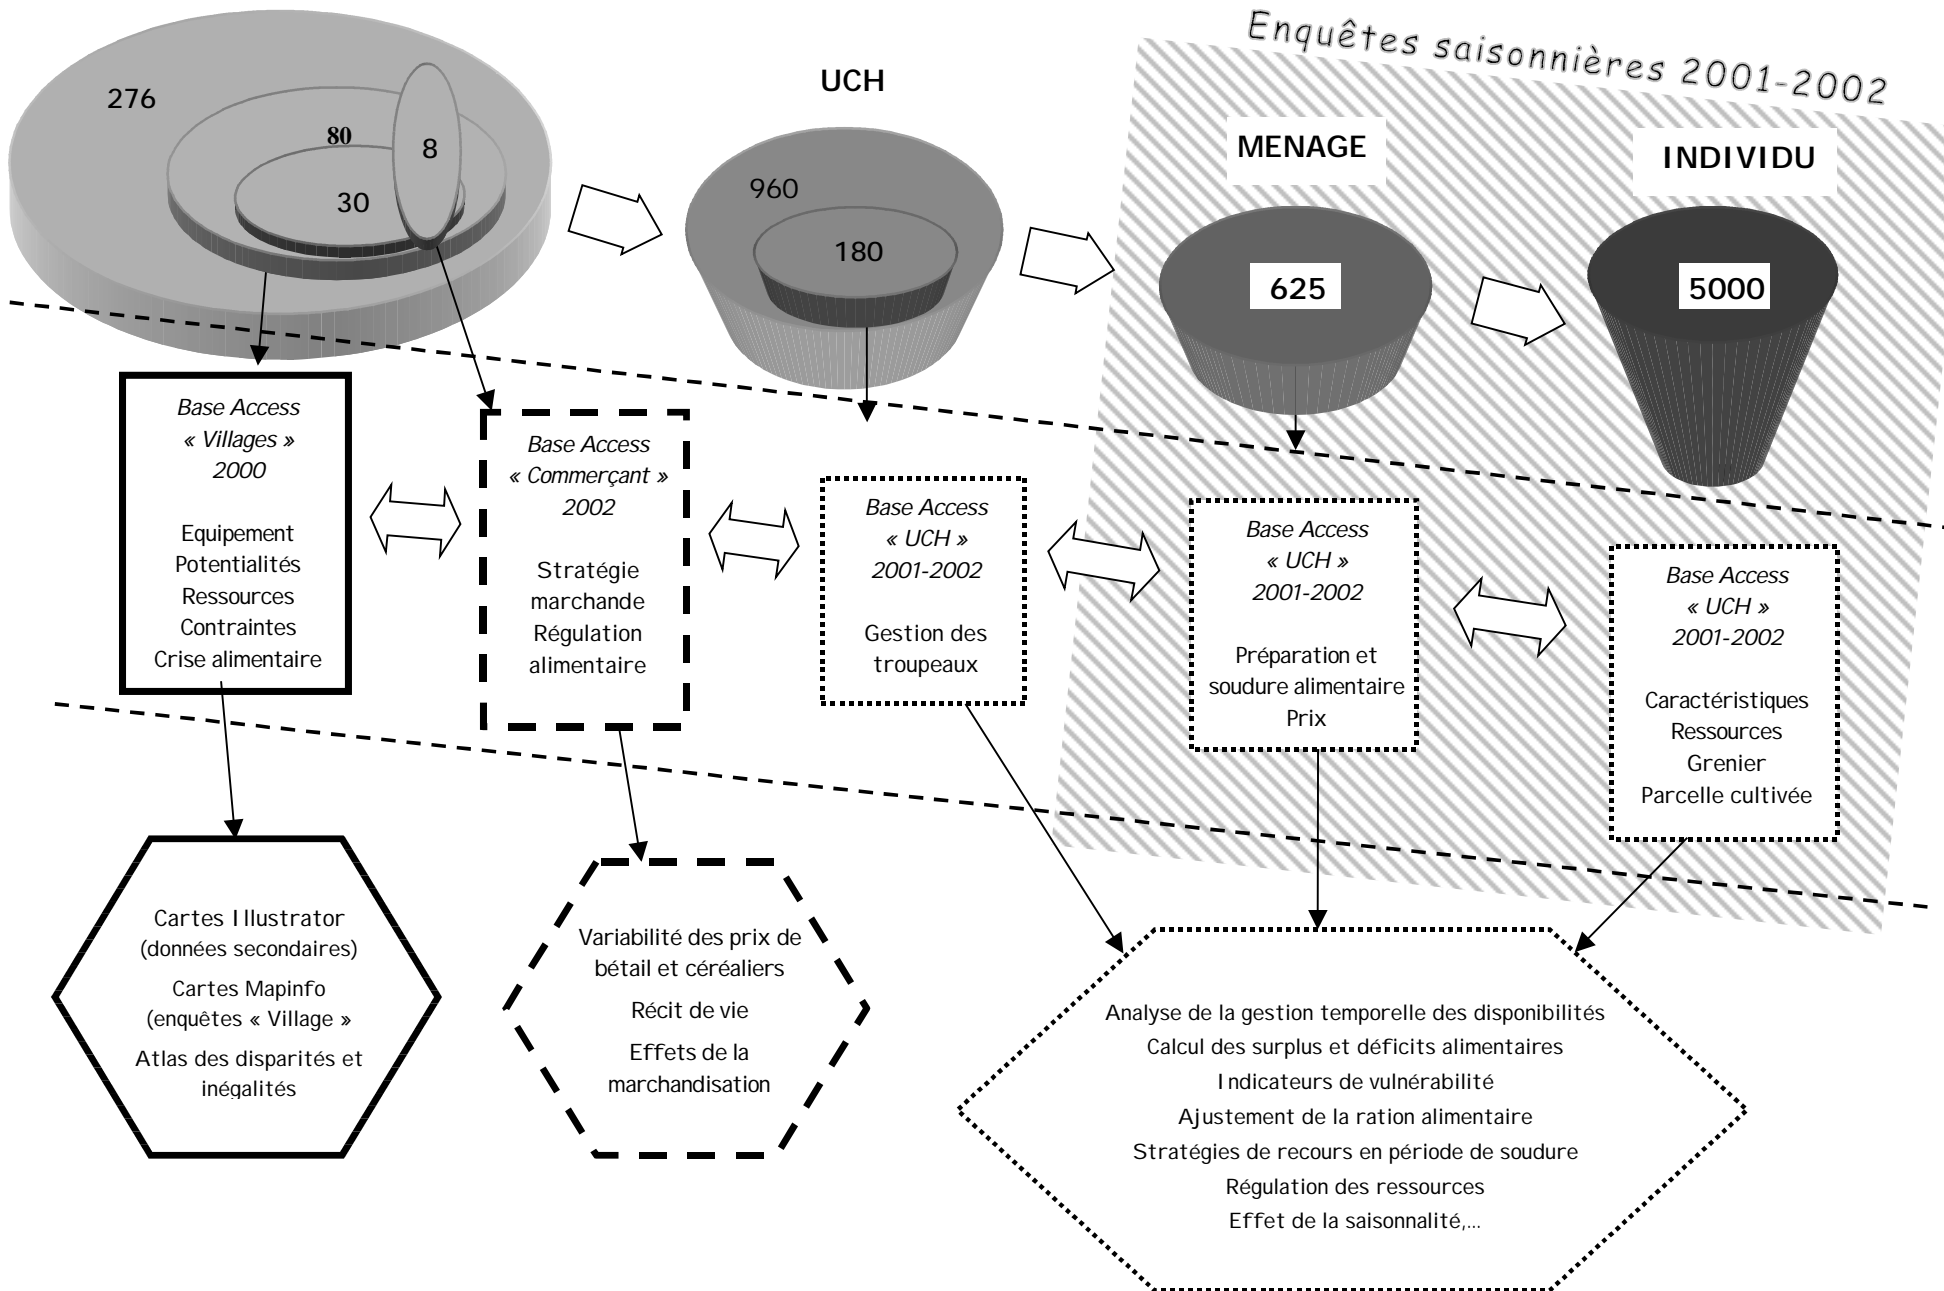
Enquêtes saisonnières 2001-2002

276

80

8

30

UCH

960

180

MENAGE

625

INDIVIDU

5000

Base Access « Villages » 2000

Equipement
Potentialités
Ressources
Contraintes
Crise alimentaire

Base Access « Commerçant » 2002

Stratégie marchande
Régulation alimentaire

Base Access « UCH » 2001-2002

Gestion des troupeaux

Base Access « UCH » 2001-2002

Préparation et soudure alimentaire
Prix

Base Access « UCH » 2001-2002

Caractéristiques
Ressources
Grenier
Parcelle cultivée

Cartes Illustrator (données secondaires)

Cartes Mapinfo (enquêtes « Village »

Atlas des disparités et inégalités

Variabilité des prix de bétail et céréaliers

Récit de vie

Effets de la marchandisation

Analyse de la gestion temporelle des disponibilités
Calcul des surplus et déficits alimentaires
Indicateurs de vulnérabilité
Ajustement de la ration alimentaire
Stratégies de recours en période de soudure
Régulation des ressources
Effet de la saisonnalité,...